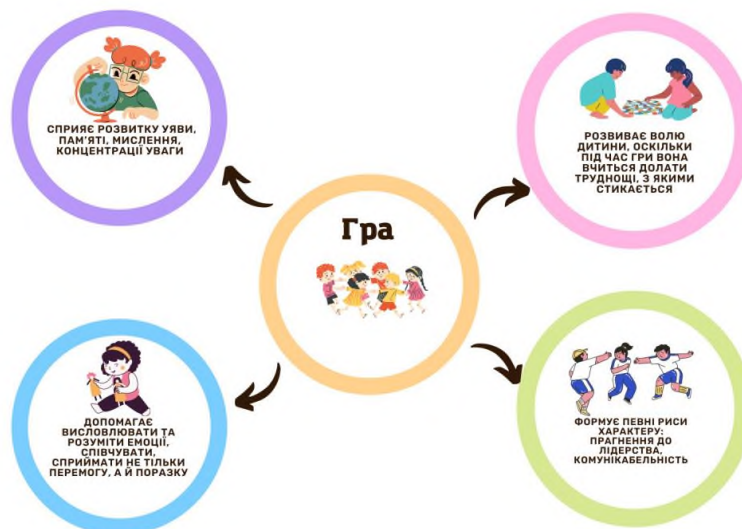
СПРИЯЄ РОЗВИТКУ УЯВИ, ПАМ'ЯТІ, МИСЛЕННЯ, КОНЦЕНТРАЦІЇ УВАГИ

РОЗВИВАЄ ВОЛЮ ДИТИНИ, ОСКІЛЬКИ ПІД ЧАС ГРИ ВОНА ВЧИТЬСЯ ДОЛАТИ ТРУДНОЩІ, З ЯКИМИ СТИКАЄТЬСЯ

Гра

ДОПОМАГАЄ ВИСЛОВЛЮВАТИ ТА РОЗУМІТИ ЕМОЦІЇ, СПІВЧУВАТИ, СПРИЙМАТИ НЕ ТІЛЬКИ ПЕРЕМОГУ, А Й ПОРАЗКУ

ФОРМУЄ ПЕВНІ РИСИ ХАРАКТЕРУ: ПРАГНЕННЯ ДО ЛІДЕРСТВА, КОМУНІКАБЕЛЬНІСТЬ